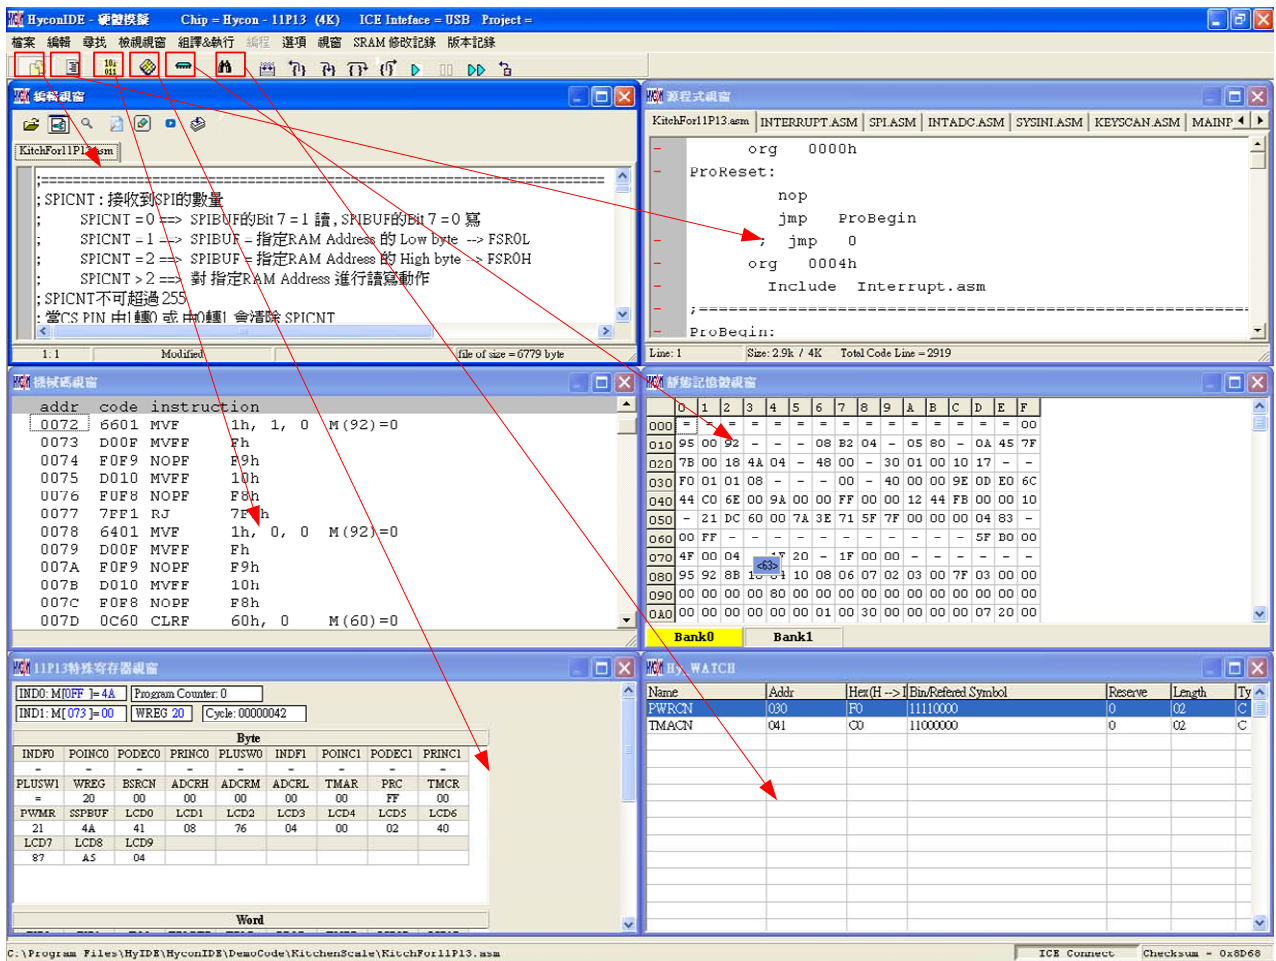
HyconIDE - 硬體模擬 Chip = Hycon - 11P13 (4K) ICE Inteface = USB Project =

檔案 編輯 尋找 檢視視窗 組譯&執行 編程 選項 視窗 SRAM 修改記錄 版本記錄

編輯視窗

KitchFor11P13.asm

;=============================================
; SPICNT : 接收到SPI的數量
; SPICNT = 0 ==> SPIBUF的Bit 7 = 1 讀, SPIBUF的Bit 7 = 0 寫
; SPICNT = 1 ==> SPIBUF = 指定RAM Address 的 Low byte --> FSR0L
; SPICNT = 2 ==> SPIBUF = 指定RAM Address 的 High byte --> FSR0H
; SPICNT > 2 ==> 對 指定RAM Address 進行讀寫動作
; SPICNT不可超過 255
; 當CS PIN 由1轉0 或 由0轉1 會清除 SPICNT

1: 1 Modified file of size = 6779 byte

源程式視窗

KitchFor11P13.asm | INTERRUPT.ASM | SPI.ASM | INTADC.ASM | SYSINI.ASM | KEYSCAN.ASM | MAINP

org 0000h
ProReset:
nop
jmp ProBegin
; jmp 0
org 0004h
Include Interrupt.asm
;=============================================
ProBegin:

Line: 1 Size: 2.9k / 4K Total Code Line = 2919

機械碼視窗

| addr | code | instruction | | |
|---|---|---|---|---|
| 0072 | 6601 | MVF | 1h, 1, 0 | M(92)=0 |
| 0073 | D00F | MVFF | Fh | |
| 0074 | F0F9 | NOPF | F9h | |
| 0075 | D010 | MVFF | 10h | |
| 0076 | F0F8 | NOPF | F8h | |
| 0077 | 7FF1 | RJ | 7F1h | |
| 0078 | 6401 | MVF | 1h, 0, 0 | M(92)=0 |
| 0079 | D00F | MVFF | Fh | |
| 007A | F0F9 | NOPF | F9h | |
| 007B | D010 | MVFF | 10h | |
| 007C | F0F8 | NOPF | F8h | |
| 007D | 0C60 | CLRF | 60h, 0 | M(60)=0 |

資料記憶體視窗

| | 0 | 1 | 2 | 3 | 4 | 5 | 6 | 7 | 8 | 9 | A | B | C | D | E | F |
|---|---|---|---|---|---|---|---|---|---|---|---|---|---|---|---|---|
| 000 | = | = | = | = | = | = | = | = | = | = | = | = | = | = | = | 00 |
| 010 | 95 | 00 | 92 | – | – | – | 08 | B2 | 04 | – | 05 | 80 | – | 0A | 45 | 7F |
| 020 | 7B | 00 | 18 | 4A | 04 | – | 48 | 00 | – | 30 | 01 | 00 | 10 | 17 | – | – |
| 030 | F0 | 01 | 01 | 08 | – | – | – | 00 | – | 40 | 00 | 00 | 9E | 0D | E0 | 6C |
| 040 | 44 | C0 | 6E | 00 | 9A | 00 | 00 | FF | 00 | 00 | 12 | 44 | FB | 00 | 00 | 10 |
| 050 | – | 21 | DC | 60 | 00 | 7A | 3E | 71 | 5F | 7F | 00 | 00 | 00 | 04 | 83 | – |
| 060 | 00 | FF | – | – | – | – | – | – | – | – | – | – | – | 5F | D0 | 00 |
| 070 | 4F | 00 | 04 | <63> | 20 | – | 1F | 00 | 00 | – | – | – | – | – | – | – |
| 080 | 95 | 92 | 8B | 10 | 04 | 10 | 08 | 06 | 07 | 02 | 03 | 00 | 7F | 03 | 00 | 00 |
| 090 | 00 | 00 | 00 | 00 | 80 | 00 | 00 | 00 | 00 | 00 | 00 | 00 | 00 | 00 | 00 | 00 |
| 0A0 | 00 | 00 | 00 | 00 | 00 | 00 | 01 | 00 | 30 | 00 | 00 | 00 | 00 | 07 | 20 | 00 |

Bank0 Bank1

11P13特殊寄存器視窗

IND0: M[0FF]=4A Program Counter: 0
IND1: M[073]=00 WREG 20 Cycle: 00000042

Byte

| INDF0 | POINC0 | PODEC0 | PRINC0 | PLUSW0 | INDF1 | POINC1 | PODEC1 | PRINC1 |
|---|---|---|---|---|---|---|---|---|
| - | - | - | - | - | - | - | - | - |
| PLUSW1 | WREG | BSRCN | ADCRH | ADCRM | ADCRL | TMAR | PRC | TMCR |
| = | 20 | 00 | 00 | 00 | 00 | 00 | FF | 00 |
| PWMR | SSPBUF | LCD0 | LCD1 | LCD2 | LCD3 | LCD4 | LCD5 | LCD6 |
| 21 | 4A | 41 | 08 | 76 | 04 | 00 | 02 | 40 |
| LCD7 | LCD8 | LCD9 | | | | | | |
| 87 | A5 | 04 | | | | | | |

Word

HY WATCH

| Name | Addr | Hex(H --> L) | Bin/Refered Symbol | Reserve | Length | Ty |
|---|---|---|---|---|---|---|
| PWRCN | 030 | F0 | 11110000 | 0 | 02 | C |
| TMACN | 041 | C0 | 11000000 | 0 | 02 | C |

C:\Program Files\HyIDE\HyconIDE\DemoCode\KitchenScale\KitchFor11P13.asm ICE Connect Checksum - 0x8D68